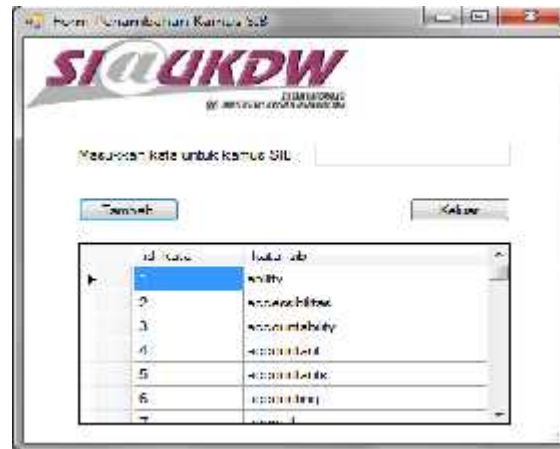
Form Penambahan Kamus SB

SI@UKDW

Masukkan kata untuk kamus SIB :

Tambah

Keluar

| id_kata | kata_sib |
|---|---|
| 1 | ability |
| 2 | accessibilities |
| 3 | accountability |
| 4 | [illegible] |
| 5 | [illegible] |
| 6 | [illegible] |
| 7 | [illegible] |